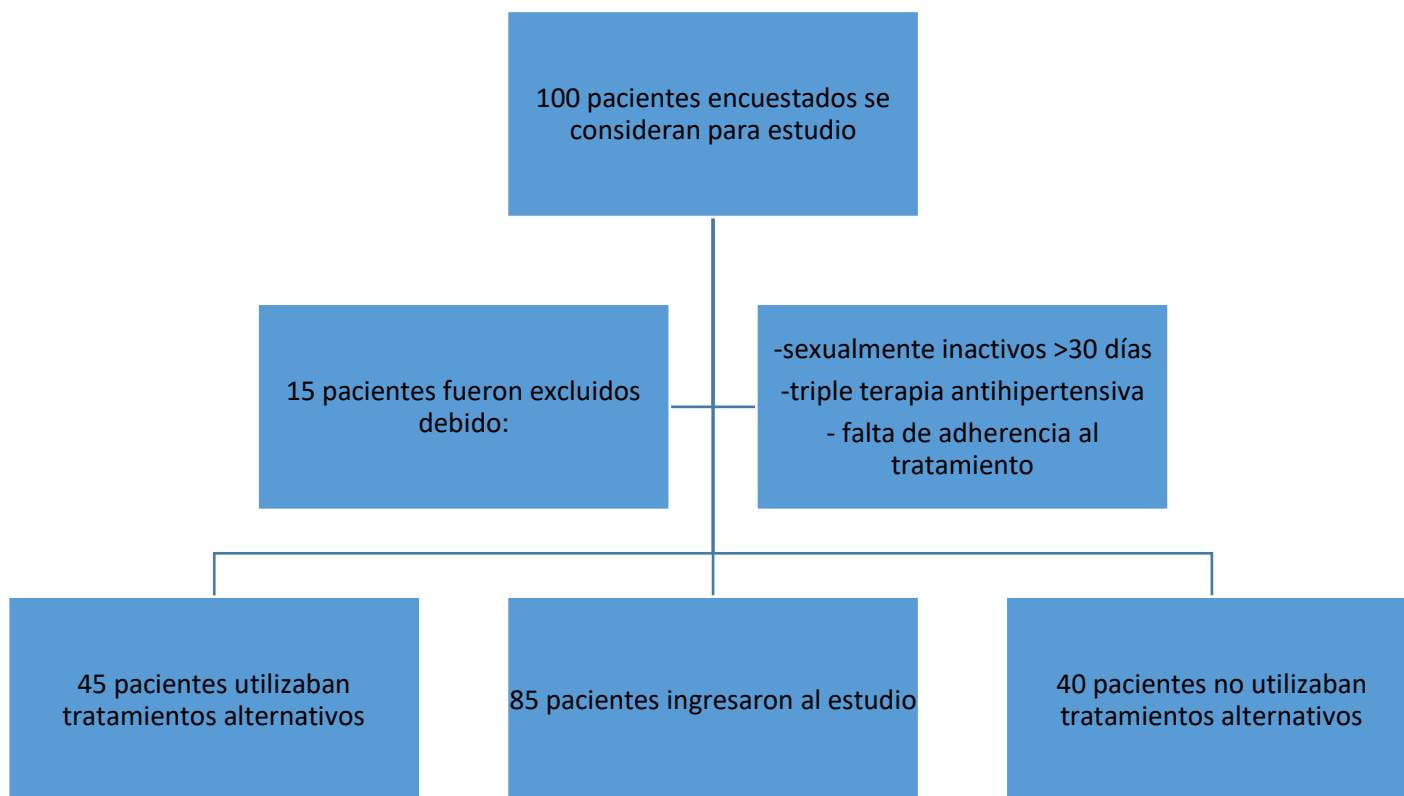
100 pacientes encuestados se consideran para estudio

15 pacientes fueron excluidos debido:

-sexualmente inactivos >30 días
-triple terapia antihipertensiva
- falta de adherencia al tratamiento

45 pacientes utilizaban tratamientos alternativos

85 pacientes ingresaron al estudio

40 pacientes no utilizaban tratamientos alternativos